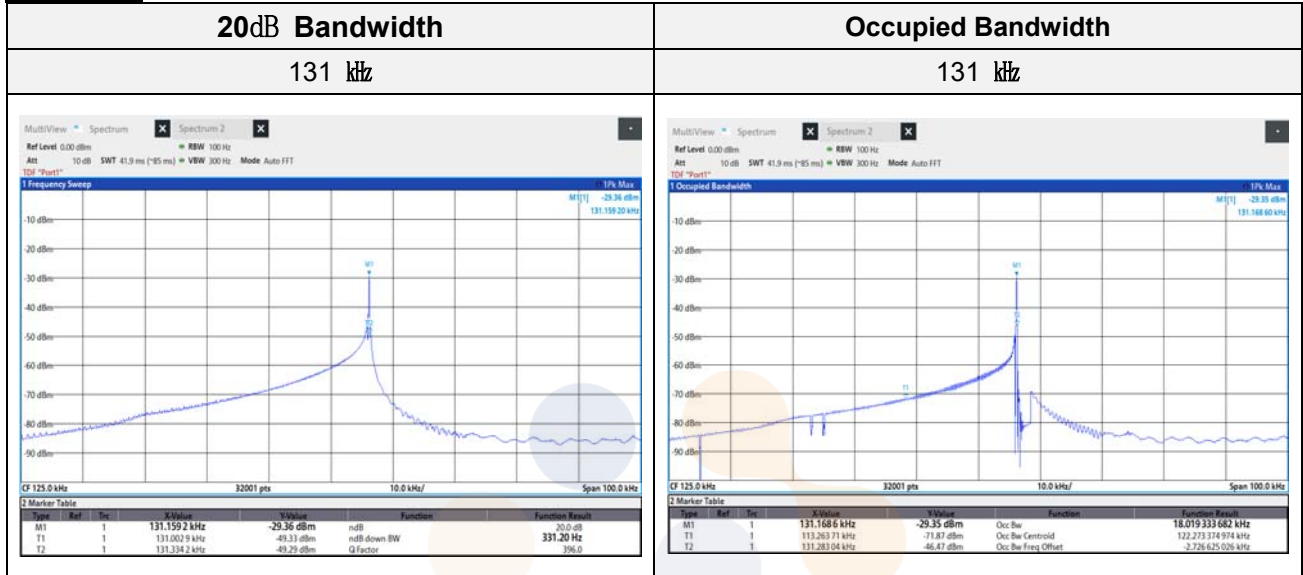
| 20dB Bandwidth | Occupied Bandwidth |
|---|---|
| 131 kHz | 131 kHz |
| MultiView Spectrum Spectrum 2 Ref Level 0.00 dBm RBW 100 Hz Att 10 dB SWT 41.9 ms (~85 ms) VBW 300 Hz Mode Auto FFT TDF "Port1" 1 Frequency Sweep 1Pk Max M1[1] -29.36 dBm 131.159 20 kHz -10 dBm -20 dBm -30 dBm -40 dBm -50 dBm -60 dBm -70 dBm -80 dBm -90 dBm M1 T1 T2 CF 125.0 kHz 32001 pts 10.0 kHz/ Span 100.0 kHz 2 Marker Table | MultiView Spectrum Spectrum 2 Ref Level 0.00 dBm RBW 100 Hz Att 10 dB SWT 41.9 ms (~85 ms) VBW 300 Hz Mode Auto FFT TDF "Port1" 1 Occupied Bandwidth 1Pk Max M1[1] -29.35 dBm 131.168 60 kHz -10 dBm -20 dBm -30 dBm -40 dBm -50 dBm -60 dBm -70 dBm -80 dBm -90 dBm M1 T1 T2 CF 125.0 kHz 32001 pts 10.0 kHz/ Span 100.0 kHz 2 Marker Table |

| Type | Ref | Trc | X-Value | Y-Value | Function | Function Result |
|---|---|---|---|---|---|---|
| M1 | | 1 | 131.159 2 kHz | -29.36 dBm | ndB | 20.0 dB |
| T1 | | 1 | 131.002 9 kHz | -49.33 dBm | ndB down BW | 331.20 Hz |
| T2 | | 1 | 131.334 2 kHz | -49.29 dBm | Q Factor | 396.0 |

| Type | Ref | Trc | X-Value | Y-Value | Function | Function Result |
|---|---|---|---|---|---|---|
| M1 | | 1 | 131.168 6 kHz | -29.35 dBm | Occ Bw | 18.019 333 682 kHz |
| T1 | | 1 | 113.263 71 kHz | -71.87 dBm | Occ Bw Centroid | 122.273 374 974 kHz |
| T2 | | 1 | 131.283 04 kHz | -46.47 dBm | Occ Bw Freq Offset | -2.726 625 026 kHz |